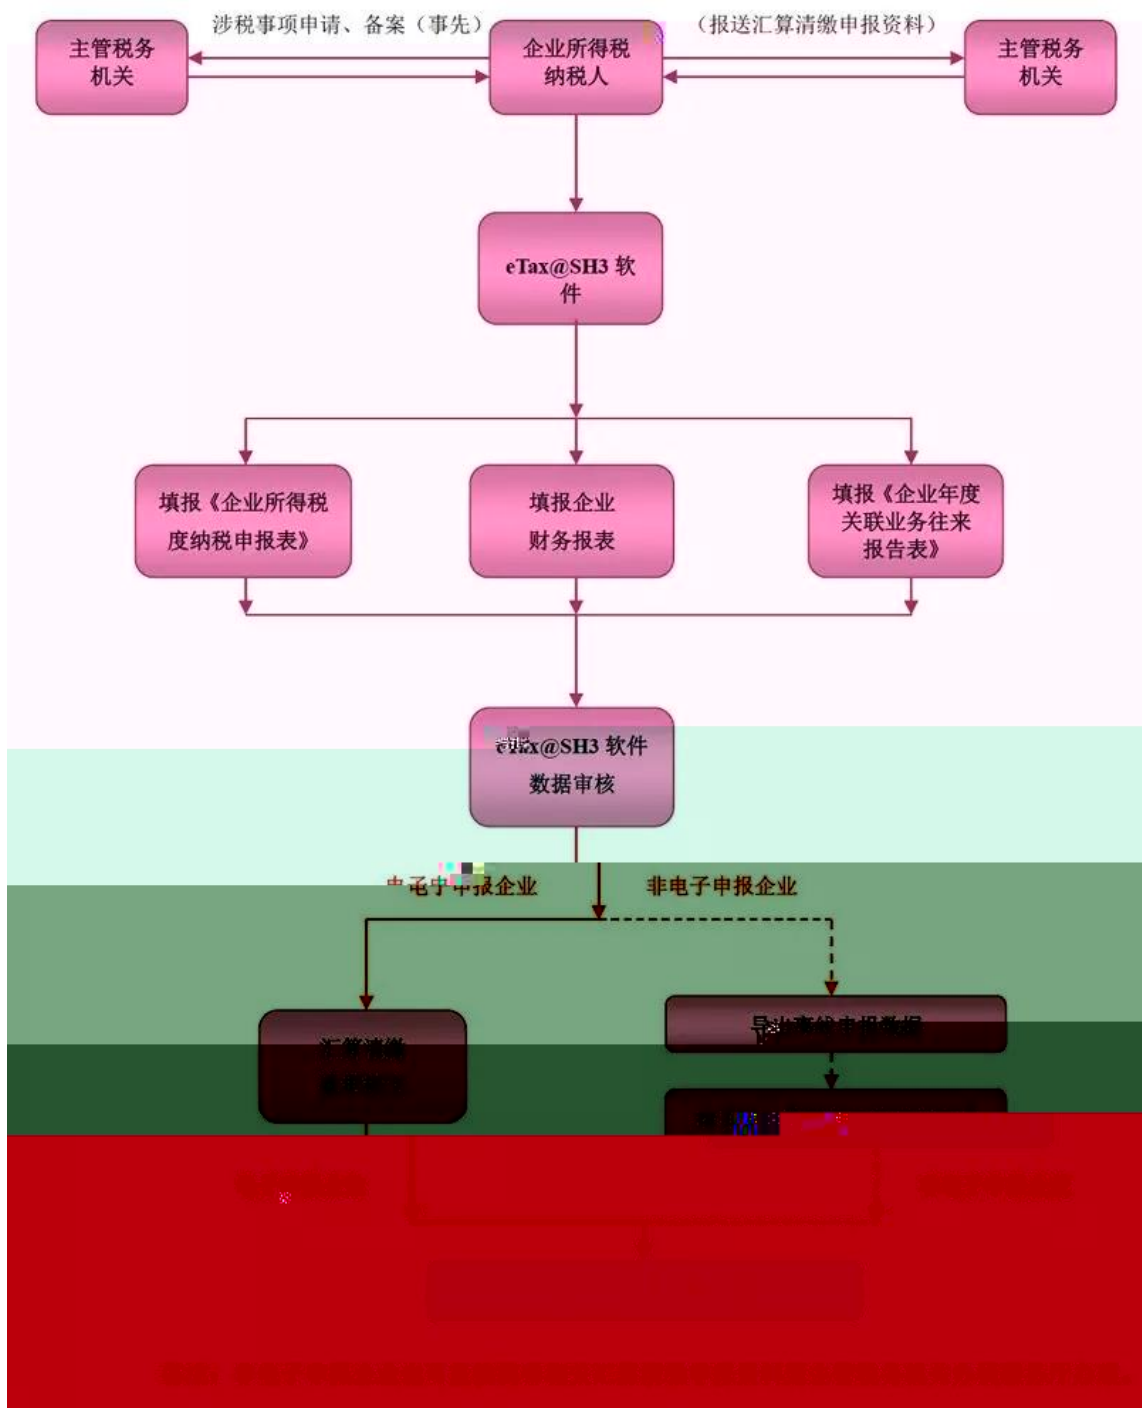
主管税务机关

涉税事项申请、备案（事先）

企业所得税纳税人

（报送汇算清缴申报资料）

主管税务机关

eTax@SH3 软件

填报《企业所得税度纳税申报表》

填报企业财务报表

填报《企业年度关联业务往来报告表》

e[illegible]x@SH3 软件数据审核

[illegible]报企业

非电子申报企业

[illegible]

导出离线申报数据

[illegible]